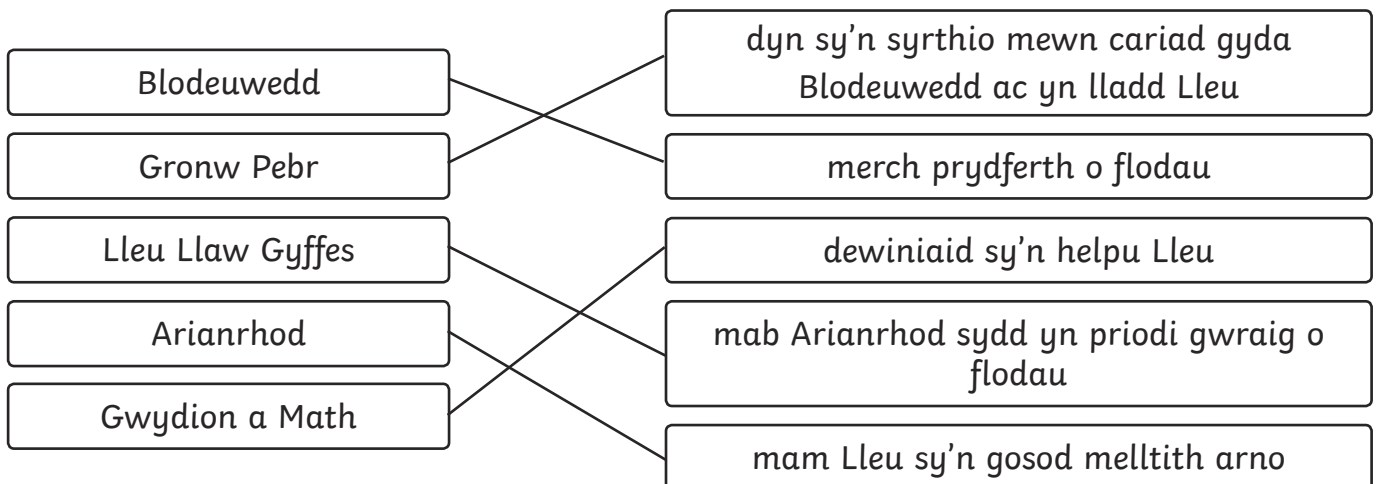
Blodeuwedd

Gronw Pebr

Lleu Llaw Gyffes

Arianrhod

Gwydion a Math

dyn sy'n syrthio mewn cariad gyda Blodeuwedd ac yn lladd Lleu

merch prydferth o flodau

dewiniaid sy'n helpu Lleu

mab Arianrhod sydd yn priodi gwraig o flodau

mam Lleu sy'n gosod melltith arno